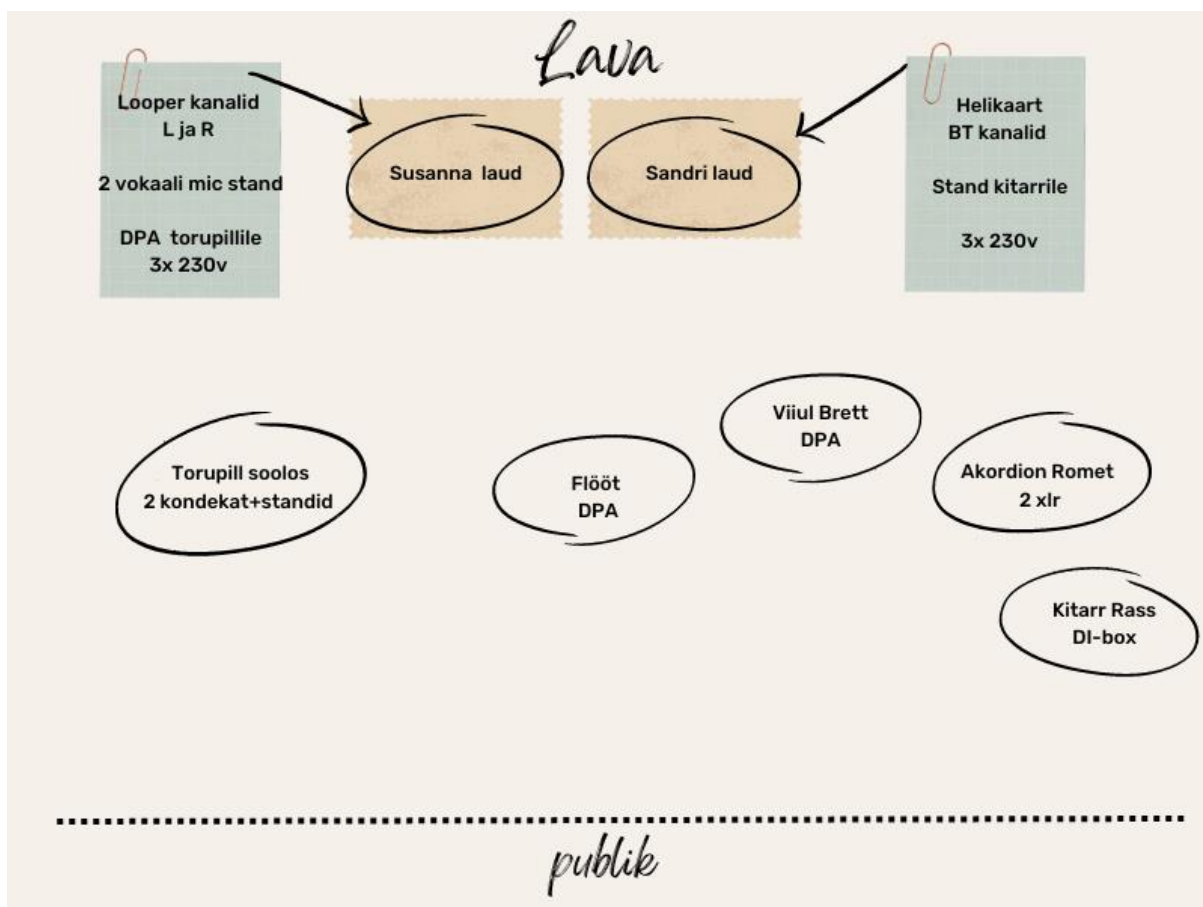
Lava

Looper kanalid
L ja R

2 vokaali mic stand

DPA torupillile
3x 230v

Susanna laud

Sandri laud

Helikaart
BT kanalid

Stand kitarrile

3x 230v

Viiul Brett
DPA

Torupill soolos
2 kondekat+standid

Flööt
DPA

Akordion Romet
2 xlr

Kitarr Rass
DI-box

publik